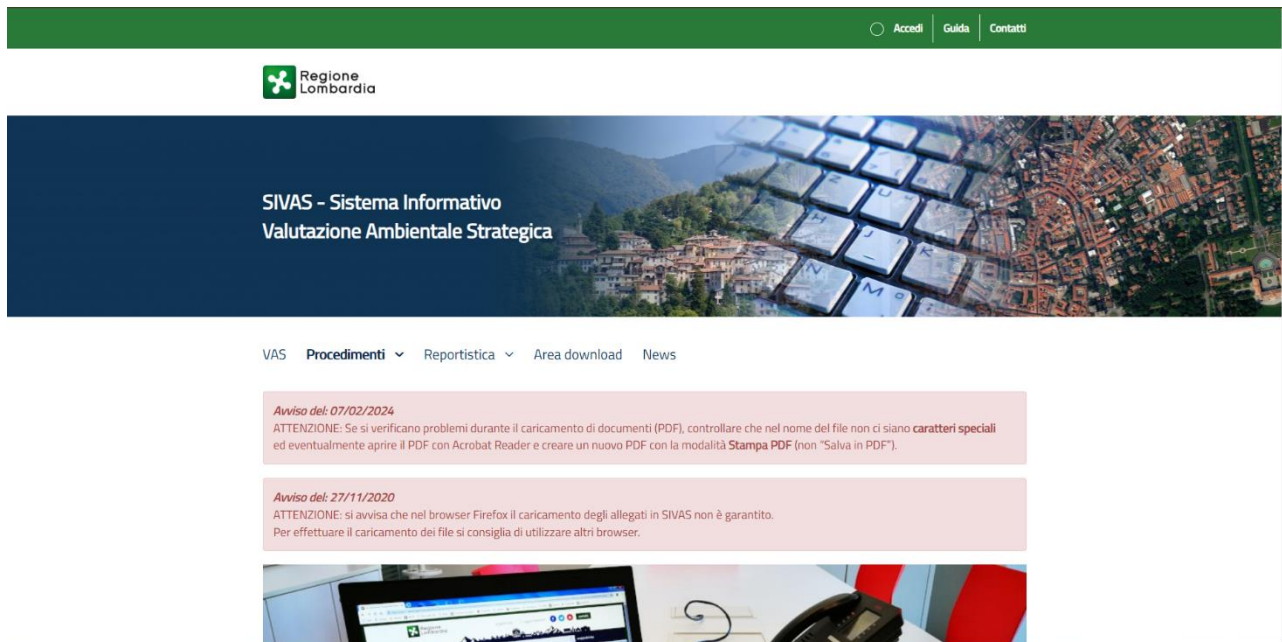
Accedi Guida Contatti

Regione Lombardia

SIVAS - Sistema Informativo Valutazione Ambientale Strategica

VAS Procedimenti Reportistica Area download News

Avviso del: 07/02/2024
ATTENZIONE: Se si verificano problemi durante il caricamento di documenti (PDF), controllare che nel nome del file non ci siano caratteri speciali ed eventualmente aprire il PDF con Acrobat Reader e creare un nuovo PDF con la modalità Stampa PDF (non "Salva in PDF").

Avviso del: 27/11/2020
ATTENZIONE: si avvisa che nel browser Firefox il caricamento degli allegati in SIVAS non è garantito.
Per effettuare il caricamento dei file si consiglia di utilizzare altri browser.

Regione Lombardia